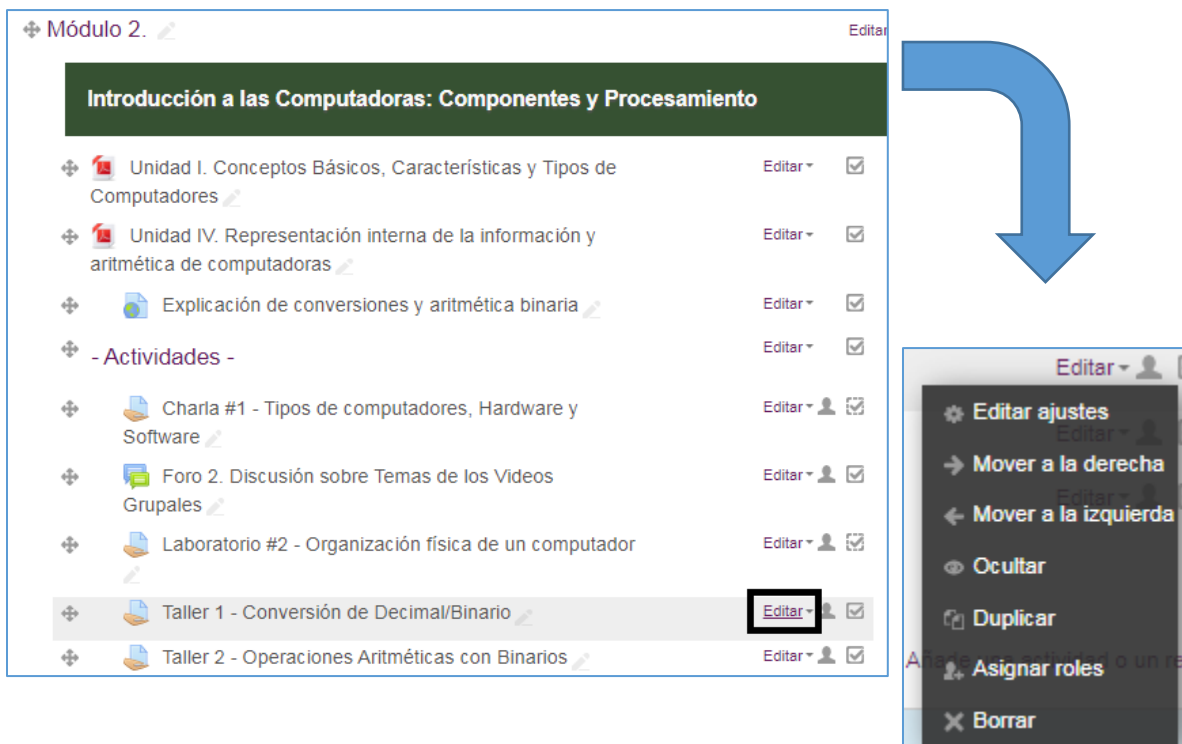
Módulo 2.

Editar

Introducción a las Computadoras: Componentes y Procesamiento

Unidad I. Conceptos Básicos, Características y Tipos de Computadores

Editar

Unidad IV. Representación interna de la información y aritmética de computadoras

Editar

Explicación de conversiones y aritmética binaria

Editar

- Actividades -

Editar

Charla #1 - Tipos de computadores, Hardware y Software

Editar

Foro 2. Discusión sobre Temas de los Videos Grupales

Editar

Laboratorio #2 - Organización física de un computador

Editar

Taller 1 - Conversión de Decimal/Binario

Editar

Taller 2 - Operaciones Aritméticas con Binarios

Editar

Editar

Editar ajustes

Editar

Mover a la derecha

Editar

Mover a la izquierda

Ocultar

Duplicar

Añ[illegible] Asignar roles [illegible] o un re

Borrar